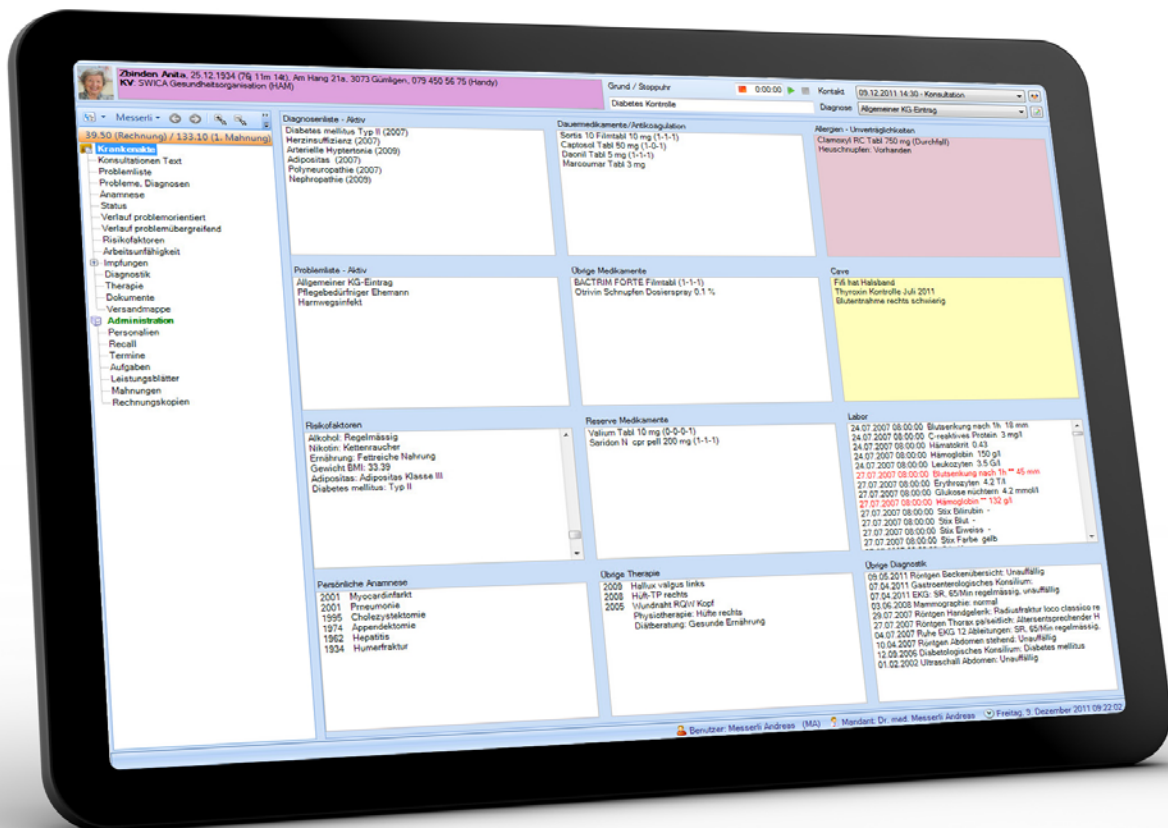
Zbinden Anita, 25.12.1934 (76j 11m 14t), Am Hang 21a, 3073 Gümligen, 079 450 56 75 (Handy)
KV: SWICA Gesundheitsorganisation (HAM)

Grund / Stoppuhr
0:00:00
Kontakt 09.12.2011 14:30 - Konsultation
Diabetes Kontrolle
Diagnose Allgemeiner KG-Eintrag

Messerli
39.50 (Rechnung) / 133.10 (1. Mahnung)
Krankenakte
Konsultationen Text
Problemliste
Probleme, Diagnosen
Anamnese
Status
Verlauf problemorientiert
Verlauf problemübergreifend
Risikofaktoren
Arbeitsunfähigkeit
Impfungen
Diagnostik
Therapie
Dokumente
Versandmappe
Administration
Personalien
Recall
Termine
Aufgaben
Leistungsblätter
Mahnungen
Rechnungskopien

Diagnoseliste - Aktiv
Diabetes mellitus Typ II (2007)
Herzinsuffizienz (2007)
Arterielle Hypertonie (2009)
Adipositas (2007)
Polyneuropathie (2007)
Nephropathie (2009)

Dauermedikamente/Antikoagulation
Sortis 10 Filmtabl 10 mg (1-1-1)
Captosol Tabl 50 mg (1-0-1)
Daonil Tabl 5 mg (1-1-1)
Marcoumar Tabl 3 mg

Allergien - Unverträglichkeiten
Clamoxyl RC Tabl 750 mg (Durchfall)
Heuschnupfen: Vorhanden

Problemliste - Aktiv
Allgemeiner KG-Eintrag
Pflegebedürftiger Ehemann
Harnwegsinfekt

Übrige Medikamente
BACTRIM FORTE Filmtabl (1-1-1)
Otrivin Schnupfen Dosierspray 0.1 %

Cave
Fifi hat Halsband
Thyroxin Kontrolle Juli 2011
Blutentnahme rechts schwierig

Risikofaktoren
Alkohol: Regelmässig
Nikotin: Kettenraucher
Ernährung: Fettreiche Nahrung
Gewicht BMI: 33.39
Adipositas: Adipositas Klasse III
Diabetes mellitus: Typ II

Reserve Medikamente
Valium Tabl 10 mg (0-0-0-1)
Seridon N cpr pell 200 mg (1-1-1)

Labor
24.07.2007 08:00:00 Blutsenkung nach 1h 18 mm
24.07.2007 08:00:00 C-reaktives Protein 3 mg/l
24.07.2007 08:00:00 Hämatokrit 0.43
24.07.2007 08:00:00 Hämoglobin 150 g/l
24.07.2007 08:00:00 Leukozyten 3.5 G/l
27.07.2007 08:00:00 Blutsenkung nach 1h ** 45 mm
27.07.2007 08:00:00 Erythrozyten 4.2 T/l
27.07.2007 08:00:00 Glukose nüchtern 4.2 mmol/l
27.07.2007 08:00:00 Hämoglobin ** 132 g/l
27.07.2007 08:00:00 Stix Bilirubin -
27.07.2007 08:00:00 Stix Blut -
27.07.2007 08:00:00 Stix Eiweiss -
27.07.2007 08:00:00 Stix Farbe gelb

Persönliche Anamnese
2001 Myocardinfarkt
2001 Pneumonie
1995 Cholezystektomie
1974 Appendektomie
1962 Hepatitis
1934 Humerfraktur

Übrige Therapie
2009 Hallux valgus links
2008 Hüft-TP rechts
2005 Wundnaht RQW Kopf
Physiotherapie: Hüfte rechts
Diätberatung: Gesunde Ernährung

Übrige Diagnostik
09.05.2011 Röntgen Beckenübersicht: Unauffällig
07.04.2011 Gastroenterologisches Konsilium:
07.04.2011 EKG: SR, 65/Min regelmässig, unauffällig
03.06.2008 Mammographie: normal
29.07.2007 Röntgen Handgelenk: Radiusfraktur loco classico re
27.07.2007 Röntgen Thorax pa/seitlich: Altersentsprechender H
04.07.2007 Ruhe EKG 12 Ableitungen: SR, 65/Min regelmässig,
10.04.2007 Röntgen Abdomen stehend: Unauffällig
12.09.2006 Diabetologisches Konsilium: Diabetes mellitus
01.02.2002 Ultraschall Abdomen: Unauffällig

Benutzer: Messerli Andreas (MA) Mandant: Dr. med. Messerli Andreas Freitag, 9. Dezember 2011 09:22:02